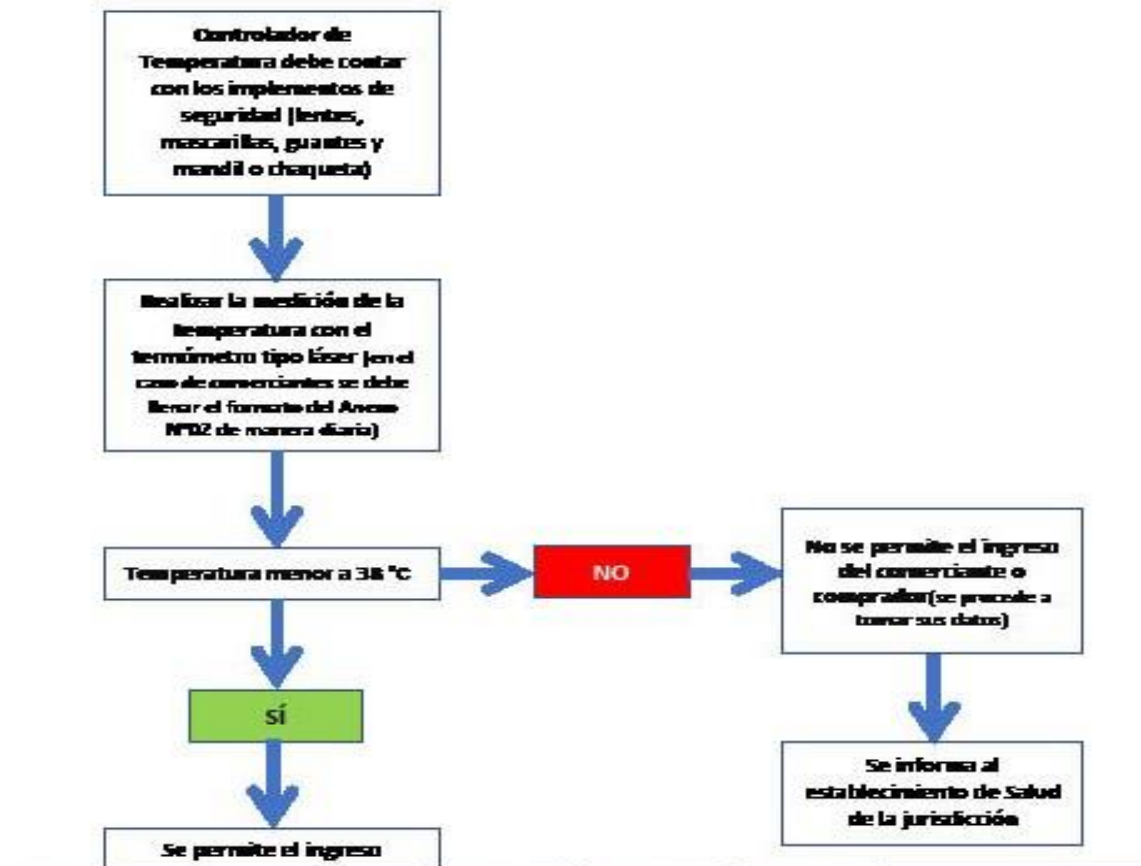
Controlador de Temperatura debe contar con los implementos de seguridad (lentes, mascarillas, guantes y mandil o chaqueta)

Realizar la medición de la temperatura con el termómetro tipo láser (en el caso de comerciantes se debe llenar el formato del Anexo Nº02 de manera diaria)

Temperatura menor a 38 °C

NO

No se permite el ingreso del comerciante o comprador(se procede a tomar sus datos)

Se informa al establecimiento de Salud de la jurisdicción

SÍ

Se permite el ingreso